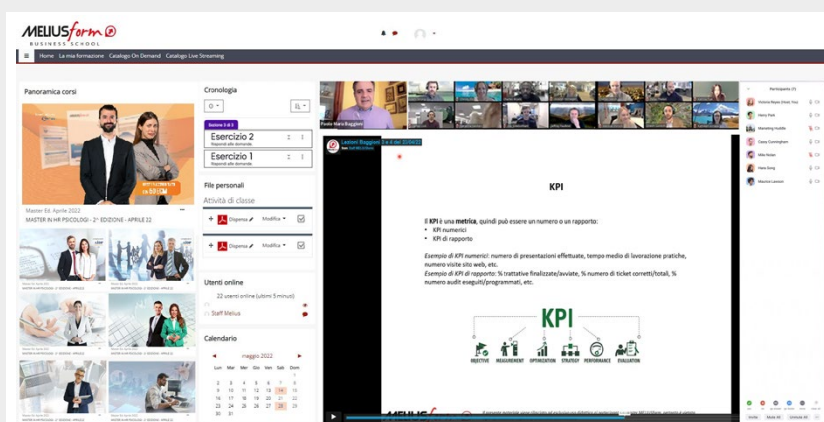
MELIUSform
BUSINESS SCHOOL

Home La mia formazione Catalogo On Demand Catalogo Live Streaming

Panoramica corsi

Master Ed. Aprile 2022
MASTER IN HR PSICOLOGI - 2° EDIZIONE - APRILE 22

Cronologia

Esercizio 2
Rispondi alle domande

Esercizio 1
Rispondi alle domande

File personali

Attività di classe

Dispensa Modifica

Dispensa Modifica

Utenti online

22 utenti online (ultimi 5 minuti)

Staff Melius

Calendario

maggio 2022

| Lun | Mar | Mer | Gio | Ven | Sab | Dom |
|---|---|---|---|---|---|---|
| | | | | | | 1 |
| 2 | 3 | 4 | 5 | 6 | 7 | 8 |
| 9 | 10 | 11 | 12 | 13 | 14 | 15 |
| 16 | 17 | 18 | 19 | 20 | 21 | 22 |
| 23 | 24 | 25 | 26 | 27 | 28 | 29 |
| 30 | 31 | | | | | |

Paolo Maria Baggioni

KPI

Il KPI è una metrica, quindi può essere un numero o un rapporto:
• KPI numerici
• KPI di rapporto

Esempio di KPI numerici: numero di presentazioni effettuate, tempo medio di lavorazione pratiche, numero visite sito web, etc.
Esempio di KPI di rapporto: % trattative finalizzate/avviate, % numero di ticket corretti/totali, % numero audit eseguiti/programmati, etc.

KPI

OBJECTIVE MEASUREMENT OPTIMIZATION STRATEGY PERFORMANCE EVALUATION

Partecipanti

MELIUSform